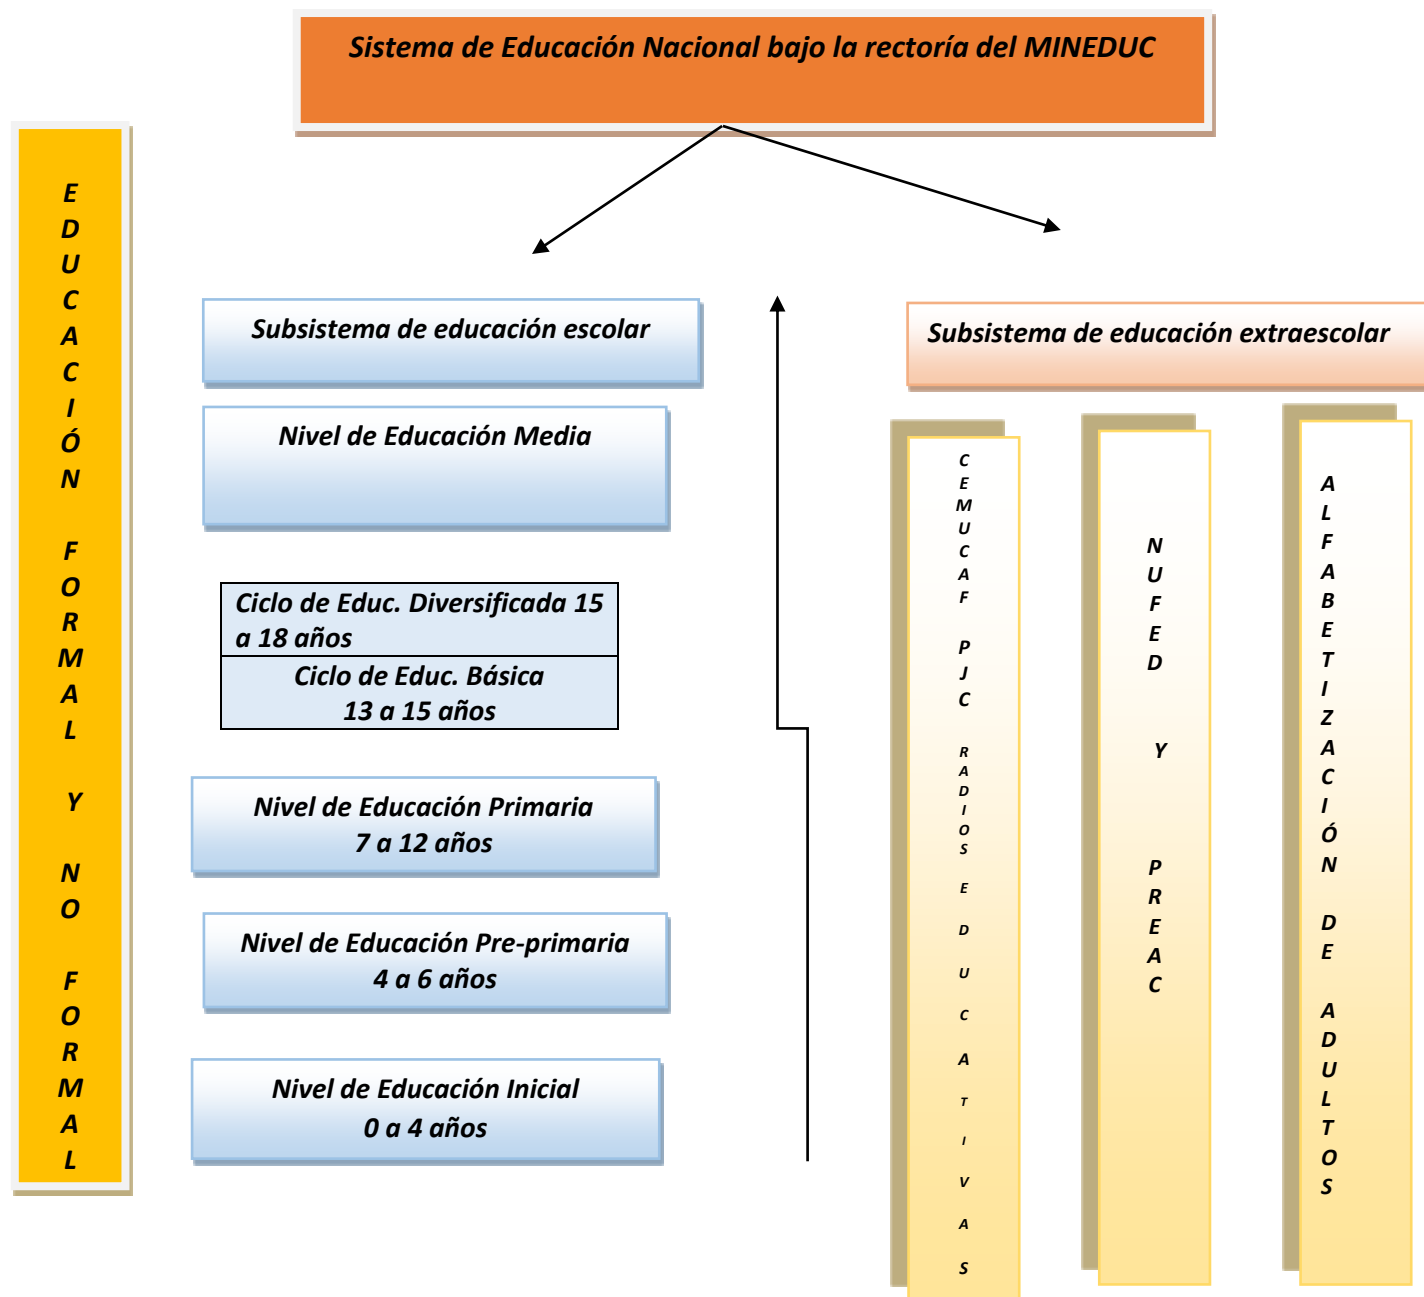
Sistema de Educación Nacional bajo la rectoría del MINEDUC

EDUCACIÓN FORMAL Y NO FORMAL

Subsistema de educación escolar

Nivel de Educación Media

Ciclo de Educ. Diversificada 15 a 18 años

Ciclo de Educ. Básica 13 a 15 años

Nivel de Educación Primaria 7 a 12 años

Nivel de Educación Pre-primaria 4 a 6 años

Nivel de Educación Inicial 0 a 4 años

Subsistema de educación extraescolar

CEMUCAF PJC RADIOS EDUCATIVAS

NUFED Y PREAC

ALFABETIZACIÓN DE ADULTOS